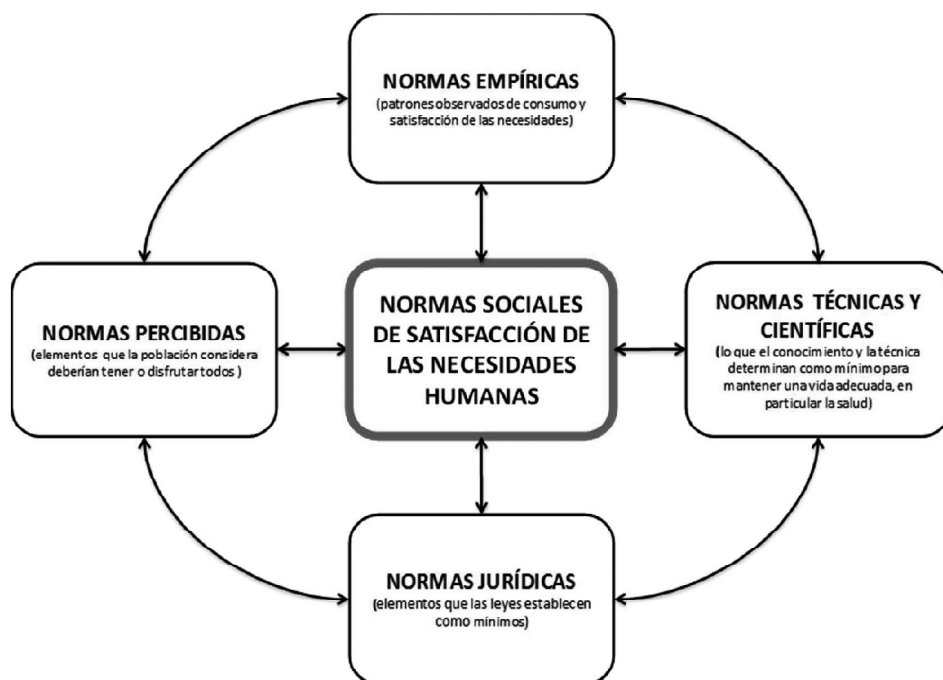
NORMAS EMPÍRICAS
(patrones observados de consumo y satisfacción de las necesidades)

NORMAS PERCIBIDAS
(elementos que la población considera deberían tener o disfrutar todos)

NORMAS SOCIALES DE SATISFACCIÓN DE LAS NECESIDADES HUMANAS

NORMAS TÉCNICAS Y CIENTÍFICAS
(lo que el conocimiento y la técnica determinan como mínimo para mantener una vida adecuada, en particular la salud)

NORMAS JURÍDICAS
(elementos que las leyes establecen como mínimos)